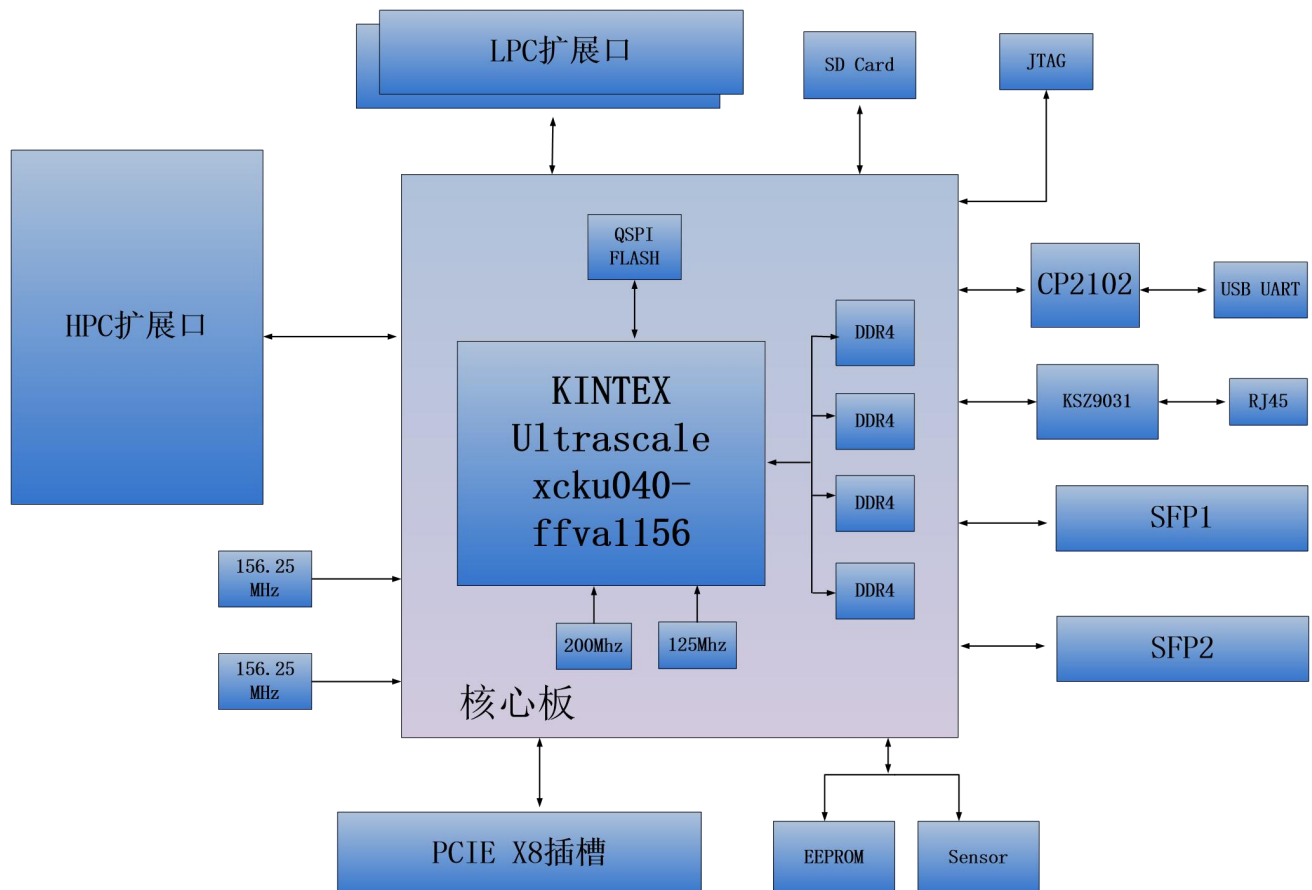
LPC扩展口

SD Card

JTAG

HPC扩展口

QSPI FLASH

CP2102

USB UART

DDR4

DDR4

KSZ9031

RJ45

KINTEX Ultrascale xcku040-ffva1156

DDR4

SFP1

156.25 MHz

DDR4

200Mhz

125Mhz

SFP2

156.25 MHz

核心板

PCIE X8插槽

EEPROM

Sensor